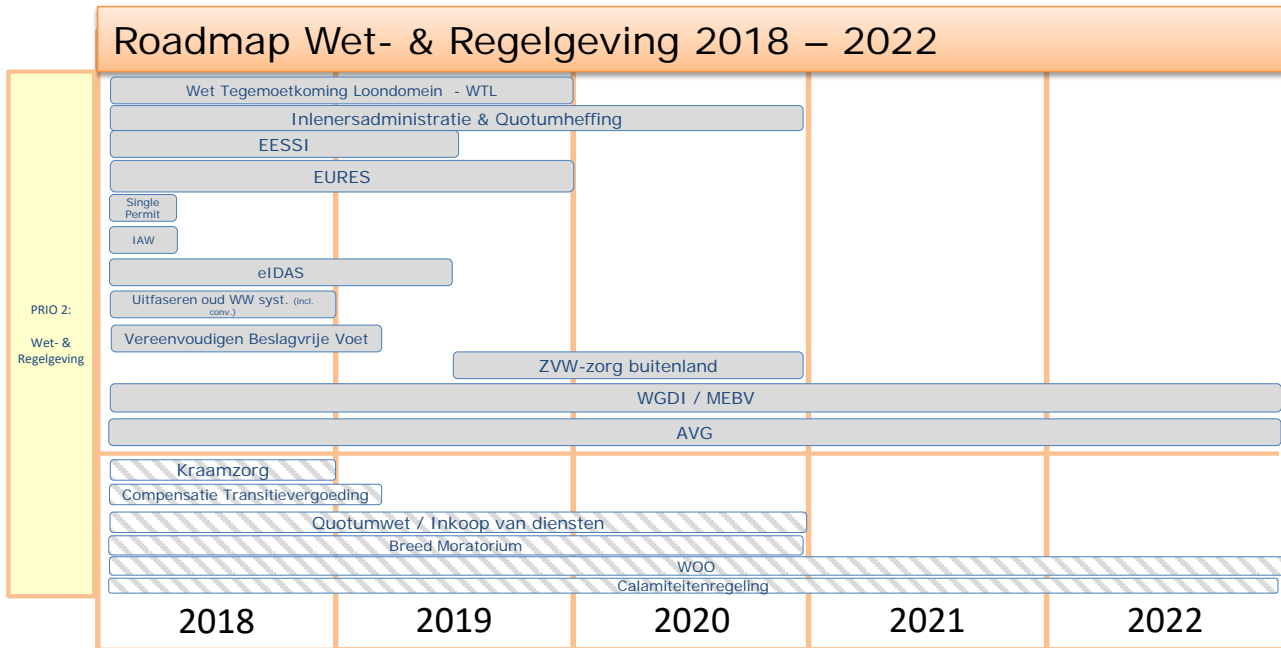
Roadmap Wet- & Regelgeving 2018 – 2022

PRIO 2:

Wet- & Regelgeving

Wet Tegemoetkoming Loondomein - WTL

Inlenersadministratie & Quotumheffing

EESSI

EURES

Single Permit

IAW

eIDAS

Uitfaseren oud WW syst. (incl. conv.)

Vereenvoudigen Beslagvrije Voet

ZVW-zorg buitenland

WGDI / MEBV

AVG

Kraamzorg

Compensatie Transitievergoeding

Quotumwet / Inkoop van diensten

Breed Moratorium

WOO

Calamiteitenregeling

2018

2019

2020

2021

2022